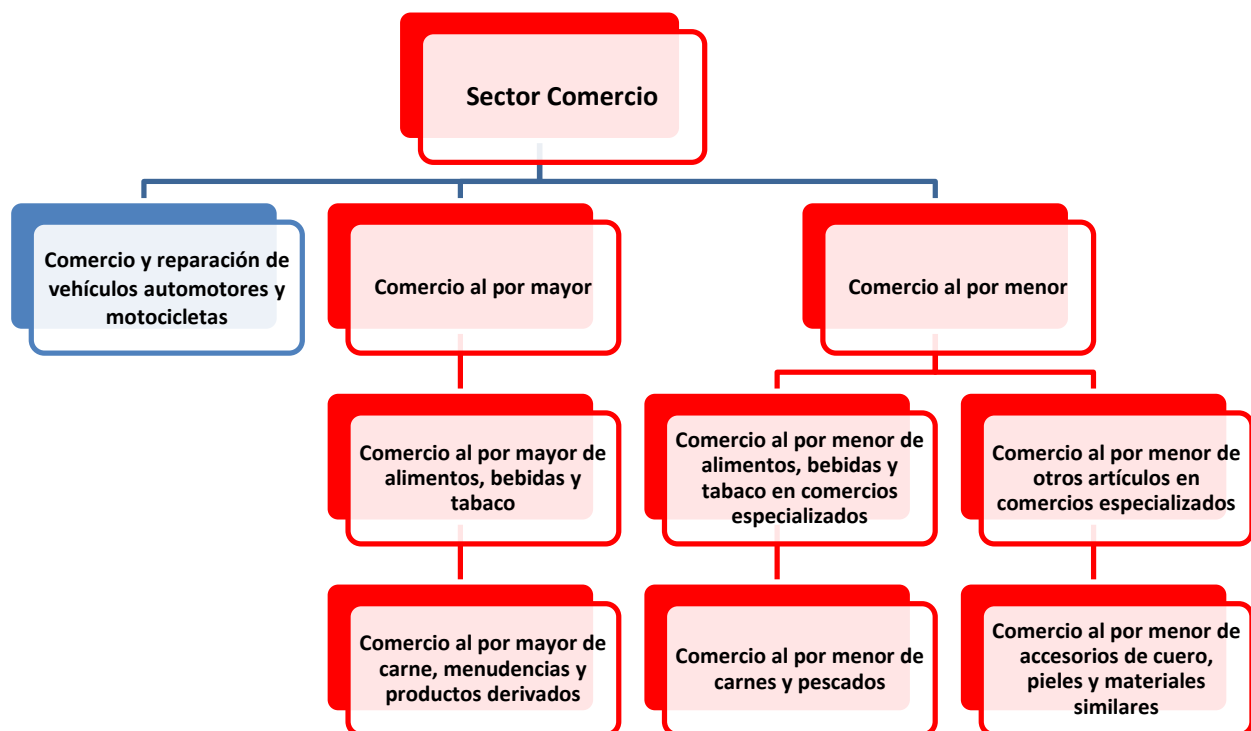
Sector Comercio

Comercio y reparación de vehículos automotores y motocicletas

Comercio al por mayor

Comercio al por menor

Comercio al por mayor de alimentos, bebidas y tabaco

Comercio al por menor de alimentos, bebidas y tabaco en comercios especializados

Comercio al por menor de otros artículos en comercios especializados

Comercio al por mayor de carne, menudencias y productos derivados

Comercio al por menor de carnes y pescados

Comercio al por menor de accesorios de cuero, pieles y materiales similares